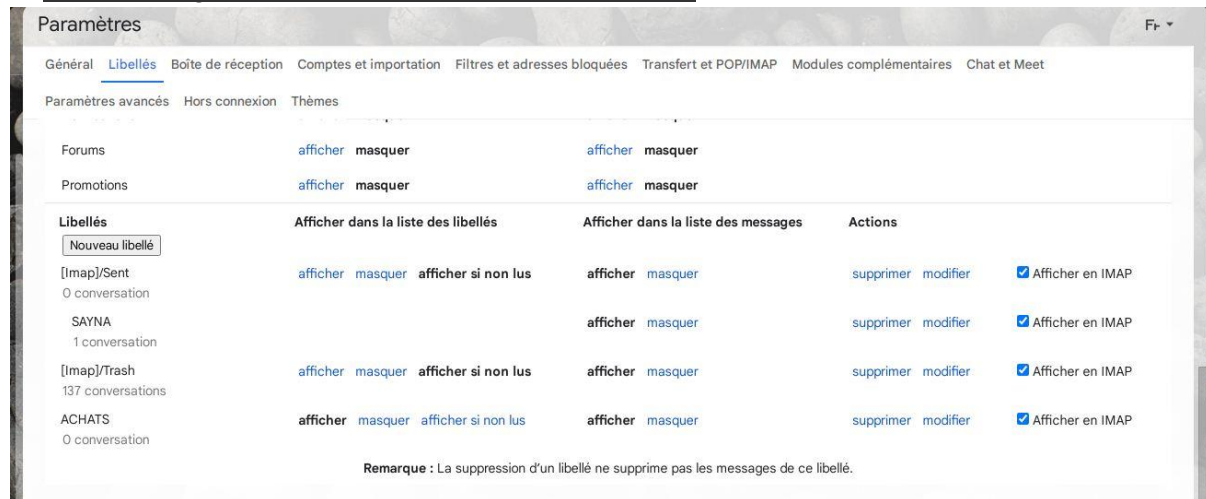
Paramètres

Fr

Général Libellés Boîte de réception Comptes et importation Filtres et adresses bloquées Transfert et POP/IMAP Modules complémentaires Chat et Meet

Paramètres avancés Hors connexion Thèmes

| | | | |
|---|---|---|---|
| Forums | afficher masquer | afficher masquer | |
| Promotions | afficher masquer | afficher masquer | |

| Libellés | Afficher dans la liste des libellés | Afficher dans la liste des messages | Actions | |
|---|---|---|---|---|
| Nouveau libellé | | | | |
| [Imap]/Sent 0 conversation | afficher masquer afficher si non lus | afficher masquer | supprimer modifier | Afficher en IMAP |
| SAYNA 1 conversation | | afficher masquer | supprimer modifier | Afficher en IMAP |
| [Imap]/Trash 137 conversations | afficher masquer afficher si non lus | afficher masquer | supprimer modifier | Afficher en IMAP |
| ACHATS 0 conversation | afficher masquer afficher si non lus | afficher masquer | supprimer modifier | Afficher en IMAP |

Remarque : La suppression d'un libellé ne supprime pas les messages de ce libellé.